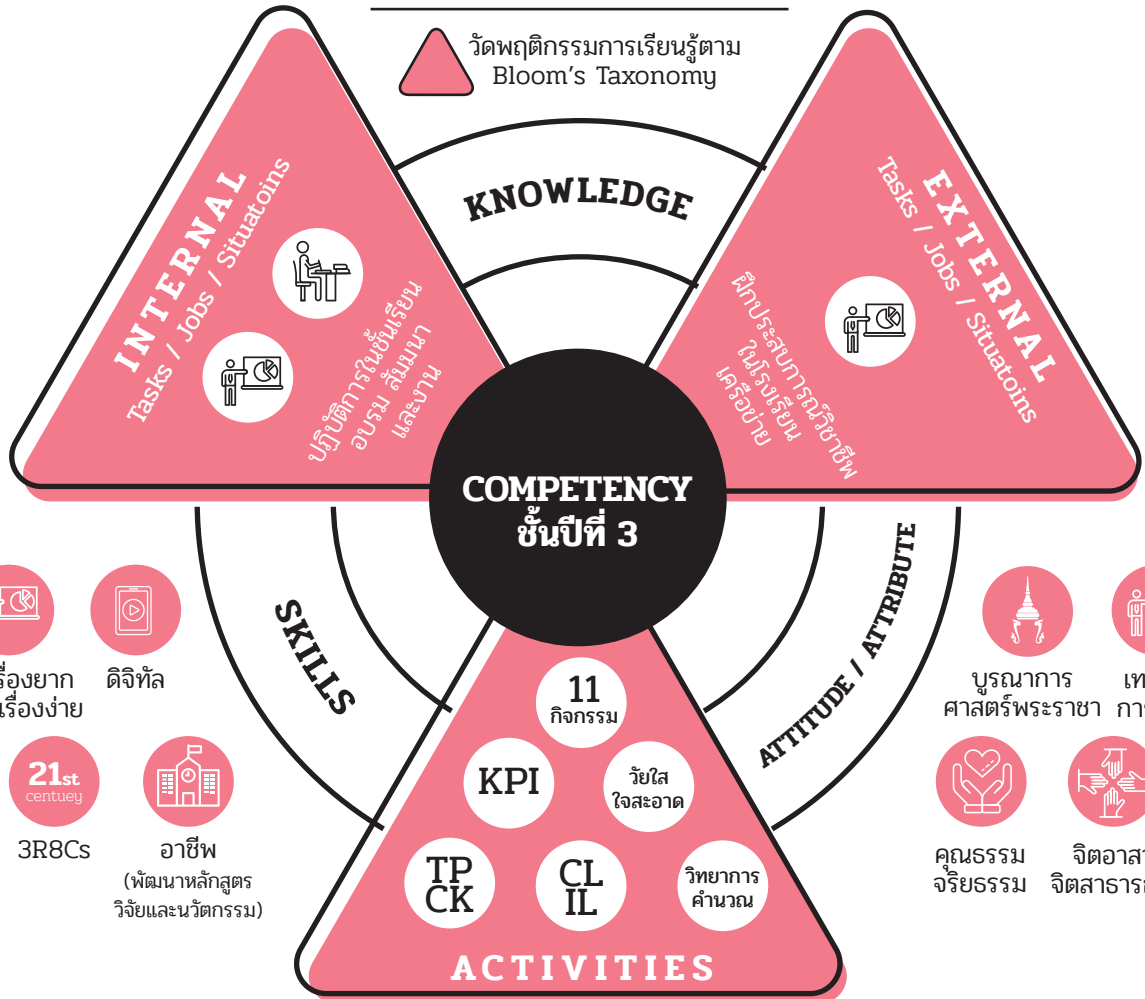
วัดพฤติกรรมการเรียนรู้ตาม
Bloom's Taxonomy

KNOWLEDGE

INTERNAL
Tasks / Jobs / Situatoins

ปฏิบัติการในชั้นเรียน อบรม สัมมนา และงาน

EXTERNAL
Tasks / Jobs / Situatoins

ฝึกประสบการณ์วิชาชีพ ในโรงเรียนเครือข่าย

COMPETENCY
ชั้นปีที่ 3

SKILLS

ATTITUDE / ATTRIBUTE

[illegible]เรื่องยาก
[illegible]เรื่องง่าย

ดิจิทัล

21st
centuey
3R8Cs

อาชีพ
(พัฒนาหลักสูตร วิจัยและนวัตกรรม)

11
กิจกรรม

KPI

วัยใส
ใจสะอาด

TP
CK

CL
IL

วิทยาการ
คำนวณ

ACTIVITIES

บูรณาการ
ศาสตร์พระราชา

เท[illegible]
กา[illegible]

คุณธรรม
จริยธรรม

จิตอาสา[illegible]
จิตสาธาร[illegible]